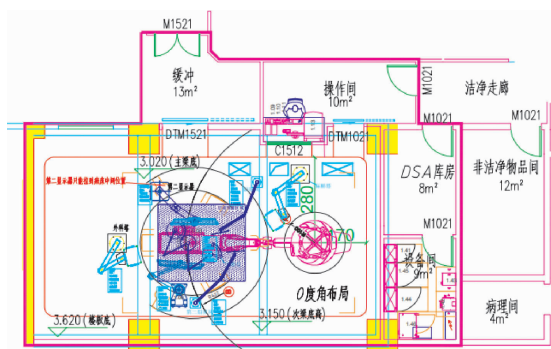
M1521

缓冲
13m²

操作间
10m²

M1021

洁净走廊

DTM1521

C1512

DTM1021

M1021

DSA库房
8m²

M1021

非洁净物品间
12m²

3.020 (主梁底)

第二显示器吊架建议安装位置

第二显示器

外科塔

280

270

M1021

设备间
9m²

0度角布局

3.620 (楼板底)

3.150 (次梁底高)

病理间
4m²